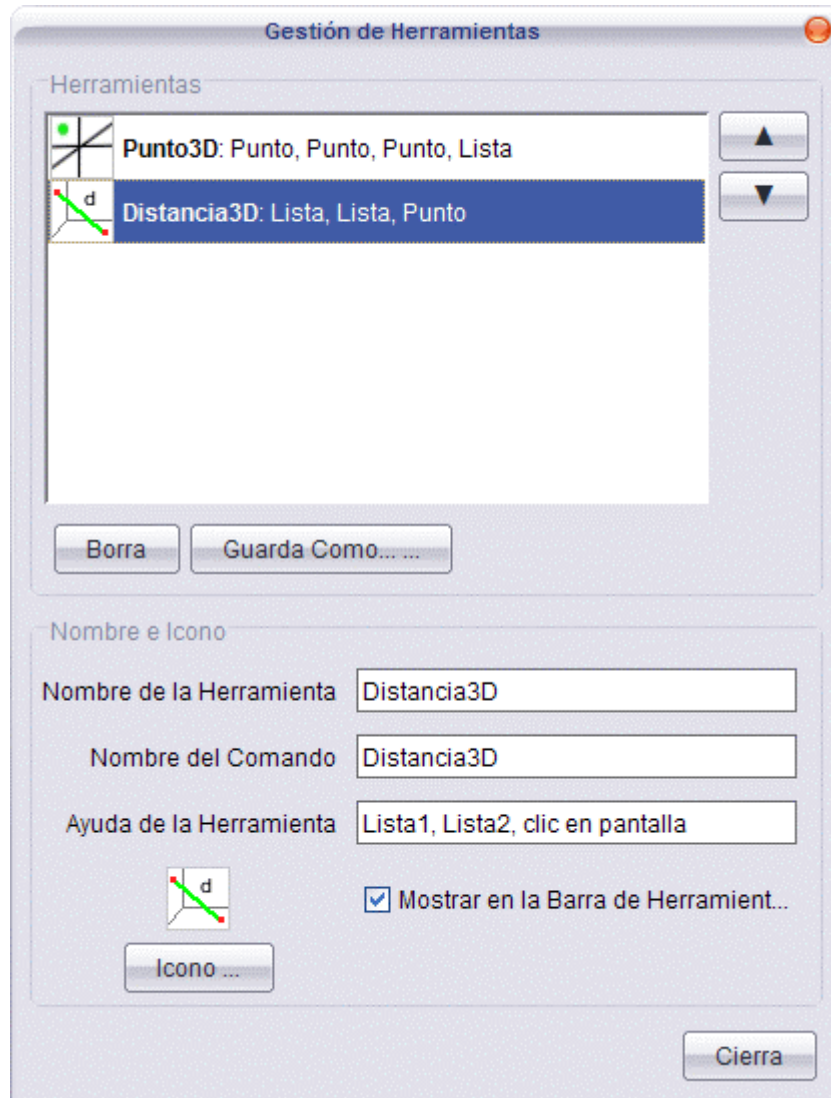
Gestión de Herramientas

Herramientas

Punto3D: Punto, Punto, Punto, Lista

d

Distancia3D: Lista, Lista, Punto

▲

▼

Borra

Guarda Como... ...

Nombre e Icono

Nombre de la Herramienta

Distancia3D

Nombre del Comando

Distancia3D

Ayuda de la Herramienta

Lista1, Lista2, clic en pantalla

d

Mostrar en la Barra de Herramient...

Icono ...

Cierra